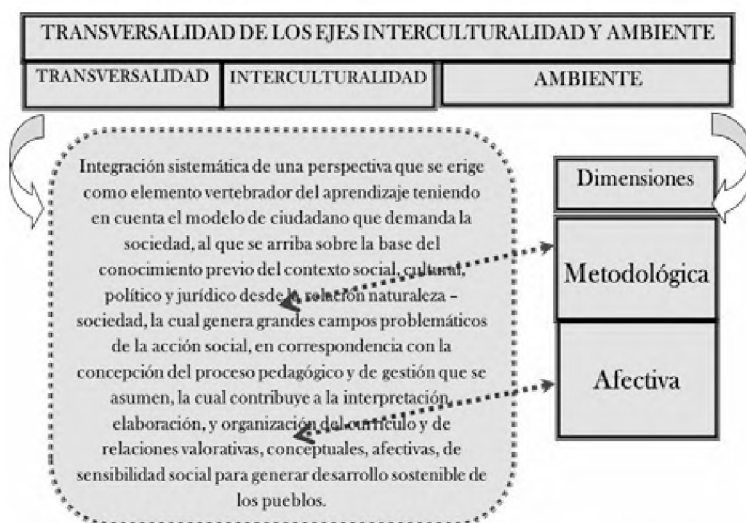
TRANSVERSALIDAD DE LOS EJES INTERCULTURALIDAD Y AMBIENTE

TRANSVERSALIDAD

INTERCULTURALIDAD

AMBIENTE

Integración sistemática de una perspectiva que se erige como elemento vertebrador del aprendizaje teniendo en cuenta el modelo de ciudadano que demanda la sociedad, al que se arriba sobre la base del conocimiento previo del contexto social, cultural, político y jurídico desde la relación naturaleza – sociedad, la cual genera grandes campos problemáticos de la acción social, en correspondencia con la concepción del proceso pedagógico y de gestión que se asumen, la cual contribuye a la interpretación, elaboración, y organización del currículo y de relaciones valorativas, conceptuales, afectivas, de sensibilidad social para generar desarrollo sostenible de los pueblos.

Dimensiones

Metodológica

Afectiva